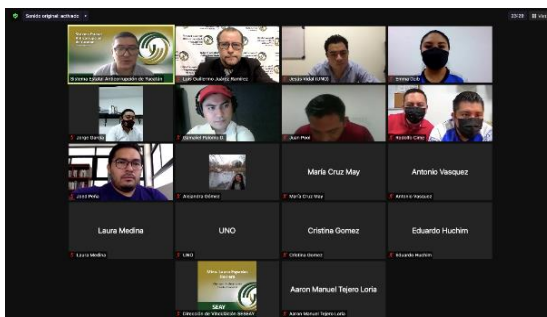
Sonido original: activado

23:29

Ver

Sistema Estatal Anticorrupción de Yucatán

Luis Guillermo Juárez Ramírez

Jesús Vidal (UNO)

Emma Dzib

Jorge García

Daniel Poloma O.

Juan Pool

Adolfo Cano

José Peña

Alejandra Gómez

María Cruz May

María Cruz May

Antonio Vasquez

Antonio Vasquez

Laura Medina

Laura Medina

UNO

UNO

Cristina Gomez

Cristina Gomez

Eduardo Huchim

Eduardo Huchim

SEAY

Dirección de Vinculación SESEAY

Aaron Manuel Tejero Loria

Aaron Manuel Tejero Loria